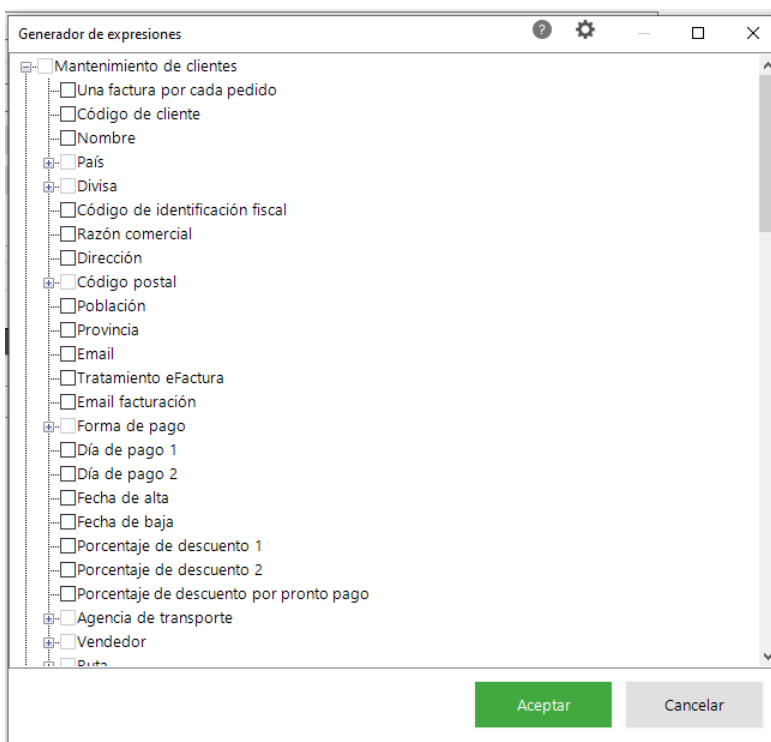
Generador de expresiones

Mantenimiento de clientes
Una factura por cada pedido
Código de cliente
Nombre
País
Divisa
Código de identificación fiscal
Razón comercial
Dirección
Código postal
Población
Provincia
Email
Tratamiento eFactura
Email facturación
Forma de pago
Día de pago 1
Día de pago 2
Fecha de alta
Fecha de baja
Porcentaje de descuento 1
Porcentaje de descuento 2
Porcentaje de descuento por pronto pago
Agencia de transporte
Vendedor
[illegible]

Aceptar
Cancelar